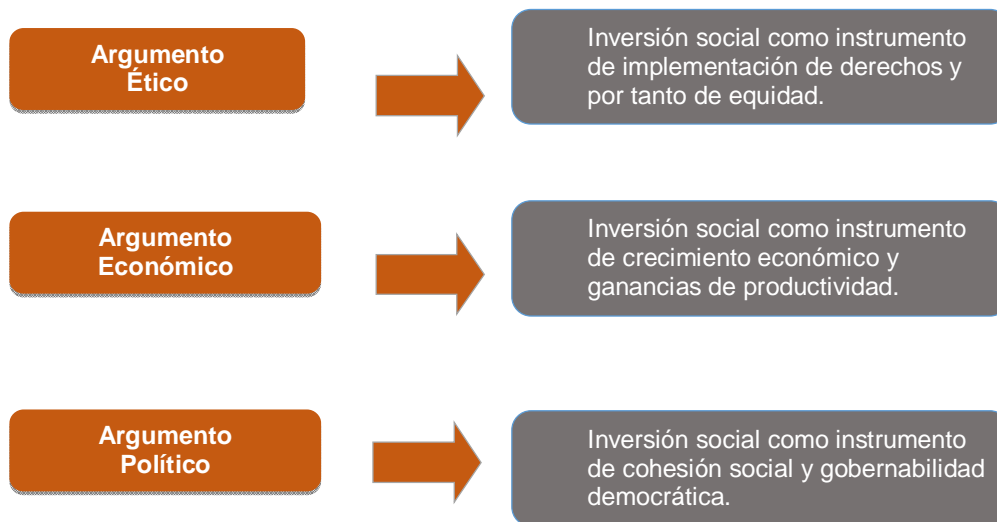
Argumento Ético

Inversión social como instrumento de implementación de derechos y por tanto de equidad.

Argumento Económico

Inversión social como instrumento de crecimiento económico y ganancias de productividad.

Argumento Político

Inversión social como instrumento de cohesión social y gobernabilidad democrática.